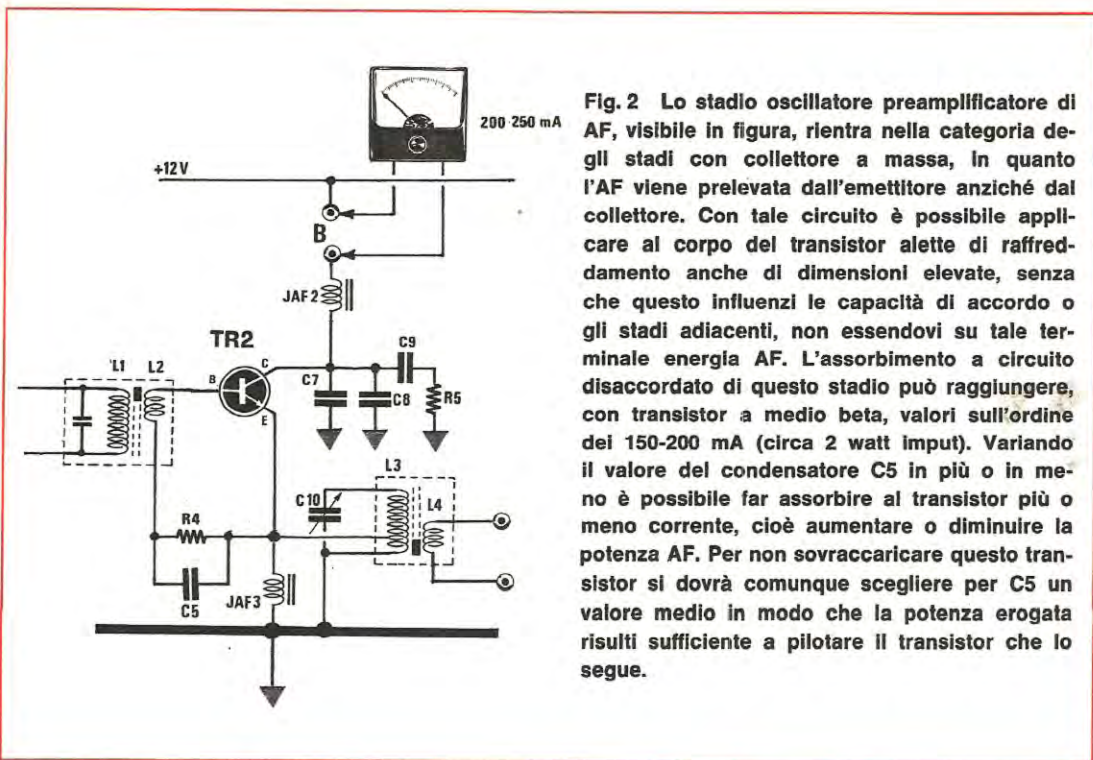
200-250 mA

+12V

B

JAF2

TR2

C9

L1 L2

B C

E

C7 C8 R5

L3

C10 L4

R4

C5 JAF3

Fig. 2 Lo stadio oscillatore preamplificatore di AF, visibile in figura, rientra nella categoria degli stadi con collettore a massa, in quanto l'AF viene prelevata dall'emettitore anziché dal collettore. Con tale circuito è possibile applicare al corpo del transistor alette di raffreddamento anche di dimensioni elevate, senza che questo influenzi le capacità di accordo o gli stadi adiacenti, non essendovi su tale terminale energia AF. L'assorbimento a circuito disaccordato di questo stadio può raggiungere, con transistor a medio beta, valori sull'ordine dei 150-200 mA (circa 2 watt imput). Variando il valore del condensatore C5 in più o in meno è possibile far assorbire al transistor più o meno corrente, cioè aumentare o diminuire la potenza AF. Per non sovraccaricare questo transistor si dovrà comunque scegliere per C5 un valore medio in modo che la potenza erogata risulti sufficiente a pilotare il transistor che lo segue.